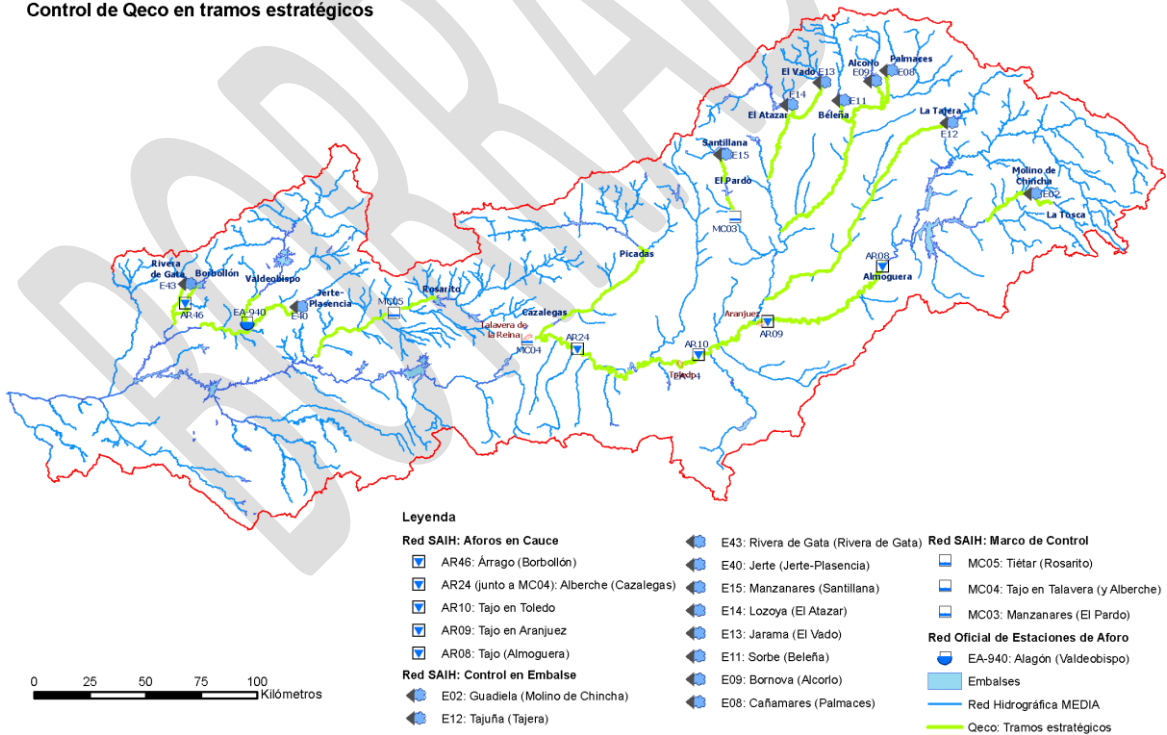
Control de Qeco en tramos estratégicos

BORRADOR

El Vado E13
Alcorlo
Palmaces
E09
E08
E14
El Atazar
E11
Beleña
La Tajera
E12
Santillana
E15
El Pardo
MC03
Molino de Chincha
E02
La Tosca
Picadas
AR08
Almoguera
Rivera de Gata
Borbollón
E43
Valdeobispo
Jerte-Plasencia
MC05
Rosarito
AR46
EA-940
E40
Cazalegas
Talavera de la Reina
MC04
AR24
AR10
Toledo
Aranjuez
AR09

Leyenda
Red SAIH: Aforos en Cauce
AR46: Árrago (Borbollón)
AR24 (junto a MC04): Alberche (Cazalegas)
AR10: Tajo en Toledo
AR09: Tajo en Aranjuez
AR08: Tajo (Almoguera)
Red SAIH: Control en Embalse
E02: Guadiela (Molino de Chincha)
E12: Tajuña (Tajera)
E43: Rivera de Gata (Rivera de Gata)
E40: Jerte (Jerte-Plasencia)
E15: Manzanares (Santillana)
E14: Lozoya (El Atazar)
E13: Jarama (El Vado)
E11: Sorbe (Beleña)
E09: Bornova (Alcorlo)
E08: Cañamares (Palmaces)
Red SAIH: Marco de Control
MC05: Tiétar (Rosarito)
MC04: Tajo en Talavera (y Alberche)
MC03: Manzanares (El Pardo)
Red Oficial de Estaciones de Aforo
EA-940: Alagón (Valdeobispo)
Embalses
Red Hidrográfica MEDIA
Qeco: Tramos estratégicos

0 25 50 75 100 Kilómetros